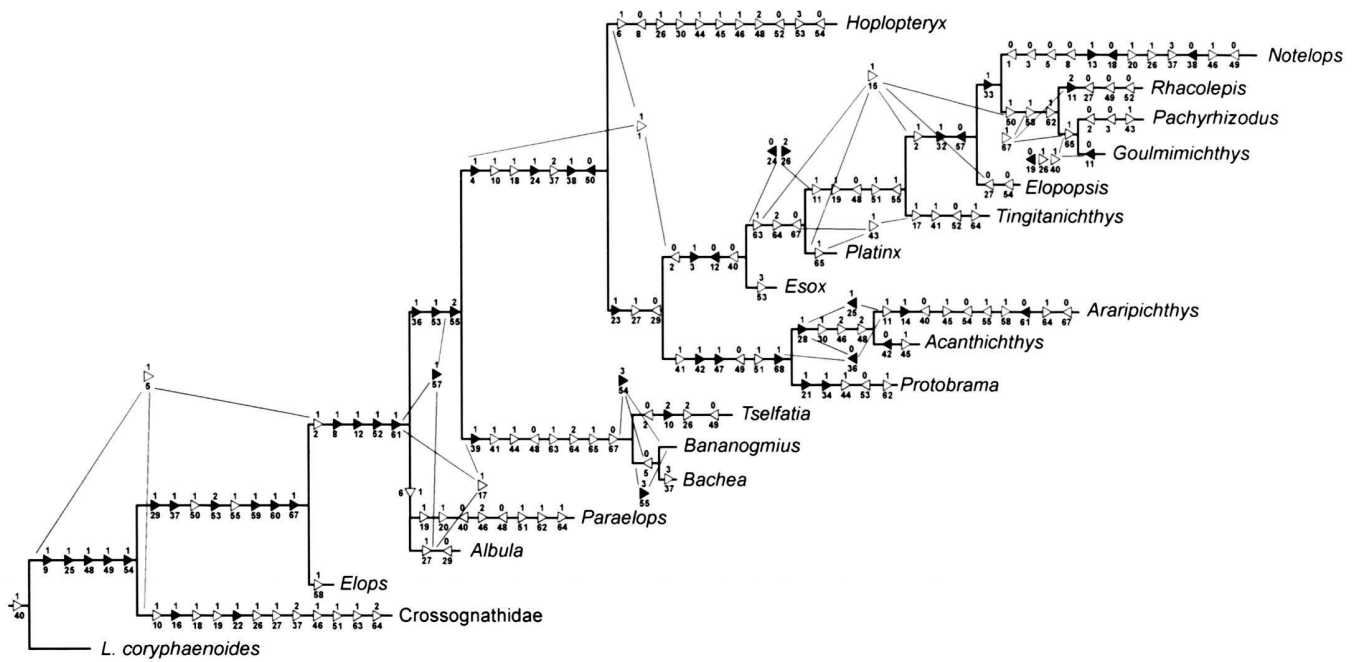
Hoplopteryx

Notelops

Rhacolepis

Pachyrhizodus

Goulmimichthys

Elopopsis

Tingitanichthys

Platinx

Esox

Araripichthys

Acanthichthys

Protobrama

Tselfatia

Bananogmius

Bachea

Paraelops

Albula

Elops

Crossognathidae

L. coryphaenoides